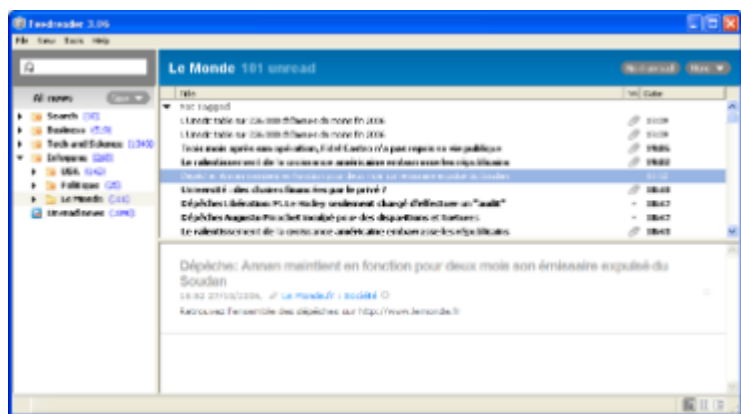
Feedreader 3.06
File View Tools Help

All news
Search (35)
Business (519)
Tech and Science (1340)
Infosource (265)
USA (142)
Politique (25)
Le Monde (101)
Unread news (290)

Le Monde 101 unread
Mark all read
More

Title
Date
Not tagged
L'Unedic table sur 136.000 chômeurs de moins fin 2006 10:09
L'Unedic table sur 136.000 chômeurs de moins fin 2006 10:09
Trois mois après son opération, Fidel Castro n'a pas repris sa vie publique 09:06
Le ralentissement de la croissance américaine embarrasse les républicains 09:02
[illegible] 08:52
Université : des chaires financées par le privé ? 08:48
Dépêches Libération : Le Hadley seulement chargé d'effectuer un "audit" 08:47
Dépêches Augusto Pinochet inculpé pour des disparitions et tortures 08:47
Le ralentissement de la croissance américaine embarrasse les républicains 08:45

Dépêche: Annan maintient en fonction pour deux mois son émissaire expulsé du Soudan
10:02 27/10/2006, Le Monde.fr : Société
Retrouvez l'ensemble des dépêches sur http://www.lemonde.fr